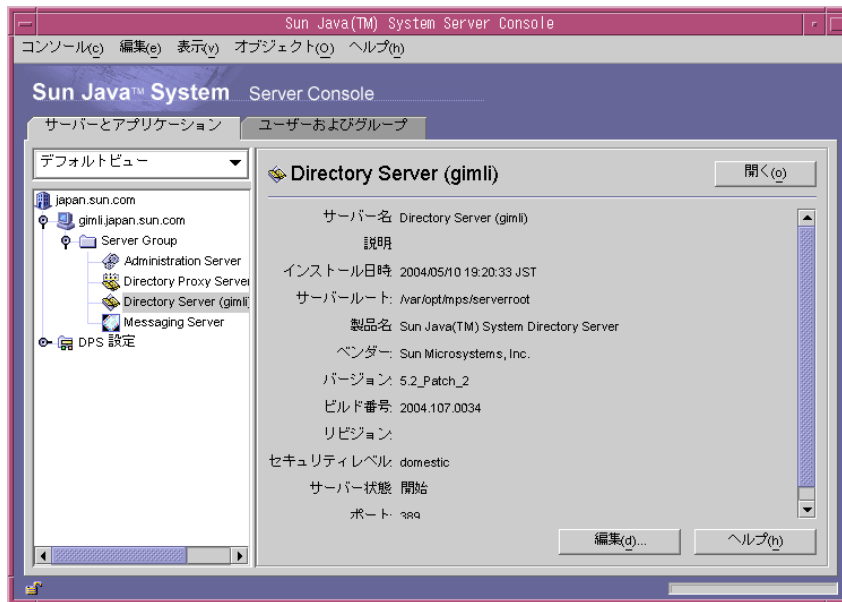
Sun Java(TM) System Server Console

コンソール(c) 編集(e) 表示(v) オブジェクト(o) ヘルプ(h)

Sun Java™ System Server Console

サーバーとアプリケーション ユーザーおよびグループ

デフォルトビュー

japan.sun.com
gimli.japan.sun.com
Server Group
Administration Server
Directory Proxy Server
Directory Server (gimli)
Messaging Server
DPS 設定

Directory Server (gimli)

開く(o)

サーバー名 Directory Server (gimli)
説明
インストール日時 2004/05/10 19:20:33 JST
サーバールート /var/opt/mps/serverroot
製品名 Sun Java(TM) System Directory Server
ベンダー Sun Microsystems, Inc.
バージョン 5.2_Patch_2
ビルド番号 2004.107.0034
リビジョン
セキュリティレベル domestic
サーバー状態 開始
ポート 389

編集(d)... ヘルプ(h)